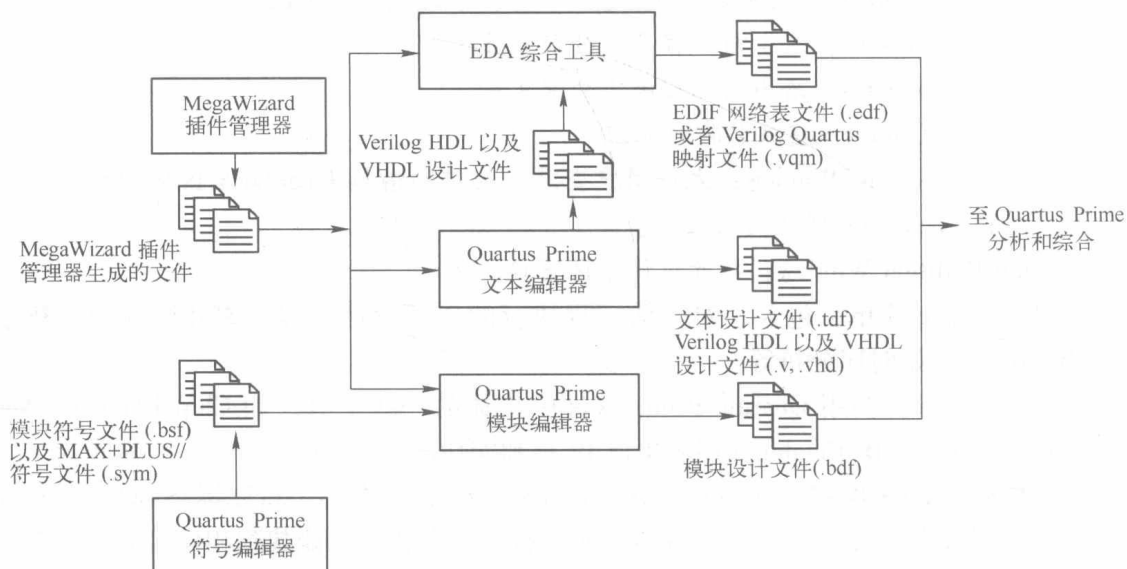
EDA 综合工具

MegaWizard 插件管理器

Verilog HDL 以及 VHDL 设计文件

EDIF 网络表文件 (.edf) 或者 Verilog Quartus 映射文件 (.vqm)

MegaWizard 插件管理器生成的文件

Quartus Prime 文本编辑器

至 Quartus Prime 分析和综合

文本设计文件 (.tdf) Verilog HDL 以及 VHDL 设计文件 (.v, .vhd)

Quartus Prime 模块编辑器

模块符号文件 (.bsf) 以及 MAX+PLUS// 符号文件 (.sym)

模块设计文件(.bdf)

Quartus Prime 符号编辑器